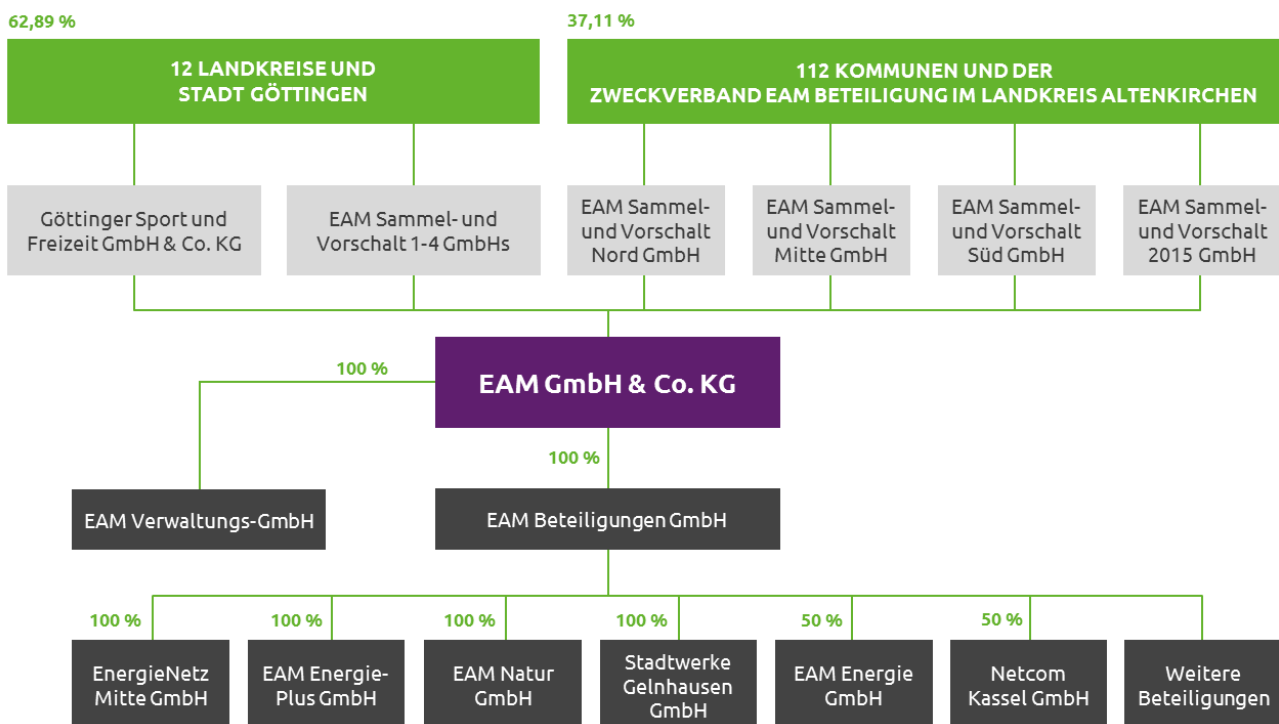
62,89 %

12 LANDKREISE UND STADT GÖTTINGEN

37,11 %

112 KOMMUNEN UND DER ZWECKVERBAND EAM BETEILIGUNG IM LANDKREIS ALTENKIRCHEN

Göttinger Sport und Freizeit GmbH & Co. KG

EAM Sammel- und Vorschalt 1-4 GmbHs

EAM Sammel- und Vorschalt Nord GmbH

EAM Sammel- und Vorschalt Mitte GmbH

EAM Sammel- und Vorschalt Süd GmbH

EAM Sammel- und Vorschalt 2015 GmbH

100 %

EAM GmbH & Co. KG

100 %

EAM Verwaltungs-GmbH

EAM Beteiligungen GmbH

100 %

EnergieNetz Mitte GmbH

100 %

EAM Energie-Plus GmbH

100 %

EAM Natur GmbH

100 %

Stadtwerke Gelnhausen GmbH

50 %

EAM Energie GmbH

50 %

Netcom Kassel GmbH

Weitere Beteiligungen